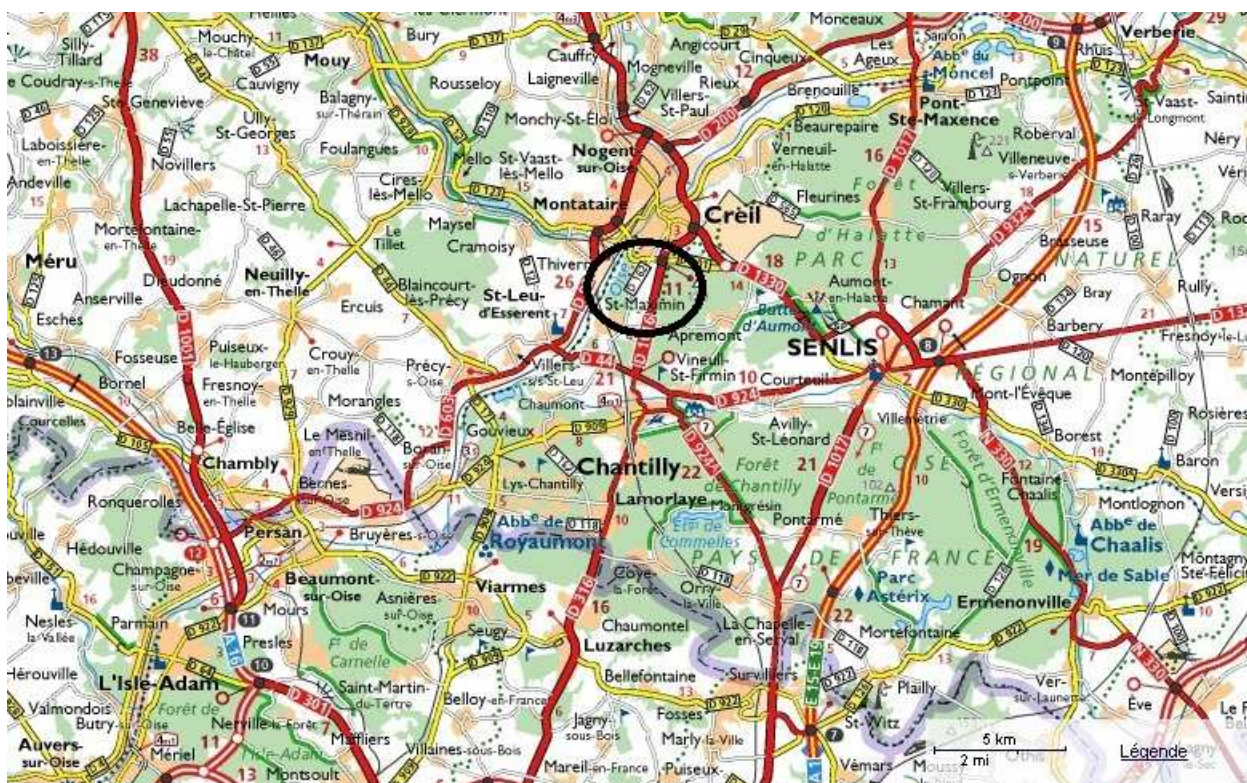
Silly-Tillard
38
Mouchy-le-Châtel
Mouy
Bury
Cauffry
Angicourt
Monceaux
Cinqueux
Les Ageux
Abbe du Moncel
Rhuis
Verberie
29
Coudray-s-Thelle
Cauvigny
Rousseloy
Laigneville
Mogneville
Rieux
12
Pontpoint
Ste-Geneviève
Balagny-sur-Thérain
Villers-St-Paul
Brenouille
Pont-Ste-Maxence
St-Vaast-de-Longmont
Saintin
Laboissière-en-Thelle
Ully-St-Georges
Monchy-St-Éloi
D 200
Beaurepaire
Roberval
Néry
Novillers
Foulangues
Nogent-sur-Oise
Verneuil-en-Halatte
16
Villeneuve-s-Verberie
Andeville
15
Mello
St-Vaast-lès-Mello
Cires-lès-Mello
Fleurines
Forêt
Villers-St-Frambourg
Lachapelle-St-Pierre
Montataire
Creil
d'Halatte
15
Raray
Morte­fontaine-en-Thelle
Le Tillet
Maysel
Cramoisy
3
Brasseuse
Méru
Dieudonné
Neuilly-en-Thelle
Thiverny
18
D 1330
PARC
13
Aumont-en-Halatte
NATUREL
Ognon
Rully
Anserville
Blaincourt-lès-Précy
26
St-Leu-d'Esserent
St-Maximin
11
14
Chamant
Bray
Esches
Ercuis
Butte d'Aumont
Barbery
Fosseuse
Puiseux-le-Hauberger
Crouy-en-Thelle
Précy-s-Oise
Apremont
SENLIS
Fresnoy-le-Luat
Bornel
Fresnoy-en-Thelle
Villers-s-St-Leu
D 44
21
Vineuil-St-Firmin
10
Courteuil
RÉGIONAL
Mont-l'Évêque
Montépilloy
Morangles
Chaumont
D 924
Avilly-St-Léonard
Villemétrie
Rosières
Belle-Église
Le Mesnil-en-Thelle
Boran-sur-Oise
Gouvieux
D 909
Forêt de Chantilly
21
Fr de
OISE
Borest
Baron
Chambly
Chantilly
22
Pontarmé
Fontaine-Chaalis
Montlognon
Versi
Ronquerolles
Bernes-sur-Oise
D 924
Lys-Chantilly
Lamorlaye
Mortefontaine
Thiers-sur-Thève
Forêt d'Ermenonville
Persan
Abbe de Royaumont
D 118
Étg de Commelles
Abbe de Chaalis
Hédouville
Bruyères-s-Oise
10
PAYS DE FRANCE
19
Montagny-Ste-Félicité
Champagne-sur-Oise
Beaumont-sur-Oise
Asnières-sur-Oise
Viarmes
Coye-la-Forêt
Orry-la-Ville
Parc Astérix
Mer de Sable
Ermenonville
Nesles-la-Vallée
Parmain
Mours
16
Seugy
Chaumontel
La Chapelle-en-Serval
22
Presles
Fr de Carnelle
Luzarches
Mortefontaine
Hérouville
L'Isle-Adam
Saint-Martin-du-Tertre
Bellefontaine
13
Surviliers
Plailly
Ver-sur-Launette
Valmondois
Butry-s-Oise
Forêt de
Nerville-la-Forêt
Belloy-en-France
Jagny-sous-Bois
Fosses
St-Witz
Ève
Auvers-sur-Oise
11
Mériel
Isle-Adam
Maffliers
Villaines-sous-Bois
Marly-la-Ville
13
Montsoult
Mareil-en-France
Puiseux
Vémars
D 1001
D 316
D 1017
D 330
A 16
A 1
E 15 E 19
5 km
2 mi
Légende